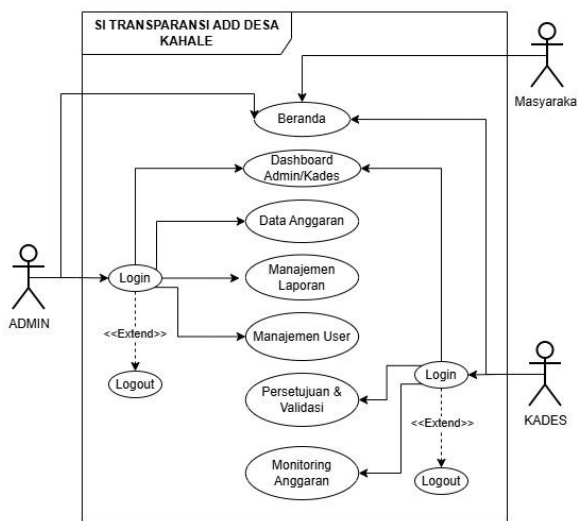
SI TRANSPARANSI ADD DESA KAHALE

Masyaraka

Beranda

Dashboard Admin/Kades

Data Anggaran

ADMIN

Login

Manajemen Laporan

Manajemen User

<<Extend>>

Logout

Persetujuan & Validasi

Login

KADES

<<Extend>>

Monitoring Anggaran

Logout